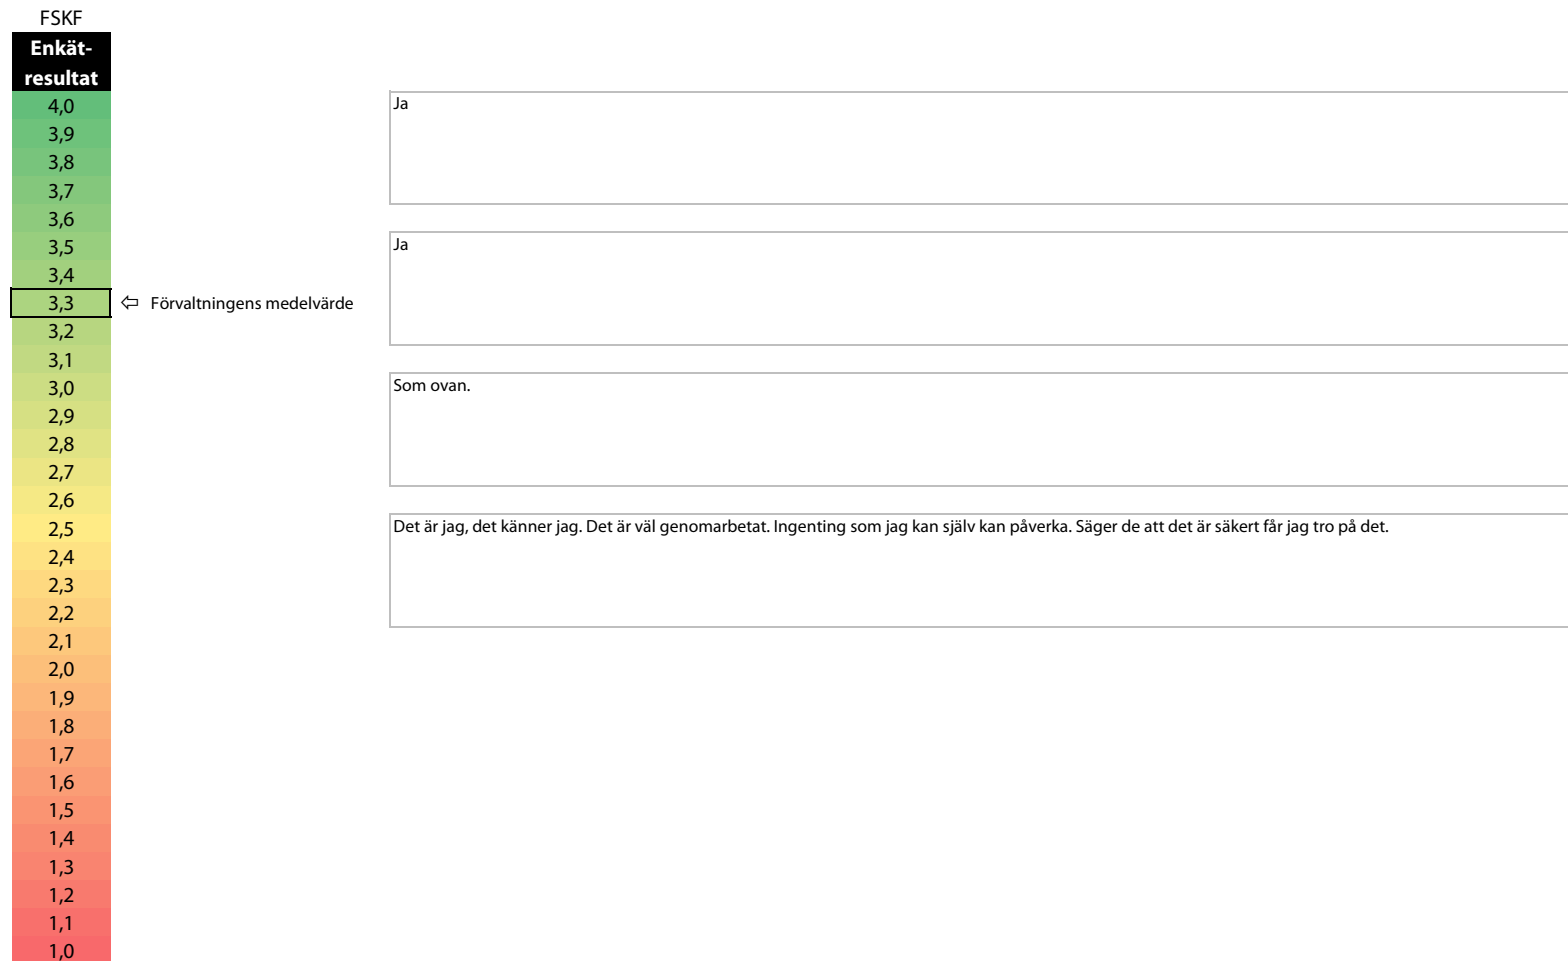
FSKF

Enkätresultat

4,0
3,9
3,8
3,7
3,6
3,5
3,4
3,3 ⇦ Förvaltningens medelvärde
3,2
3,1
3,0
2,9
2,8
2,7
2,6
2,5
2,4
2,3
2,2
2,1
2,0
1,9
1,8
1,7
1,6
1,5
1,4
1,3
1,2
1,1
1,0

Ja

Ja

Som ovan.

Det är jag, det känner jag. Det är väl genomarbetat. Ingenting som jag kan själv kan påverka. Säger de att det är säkert får jag tro på det.